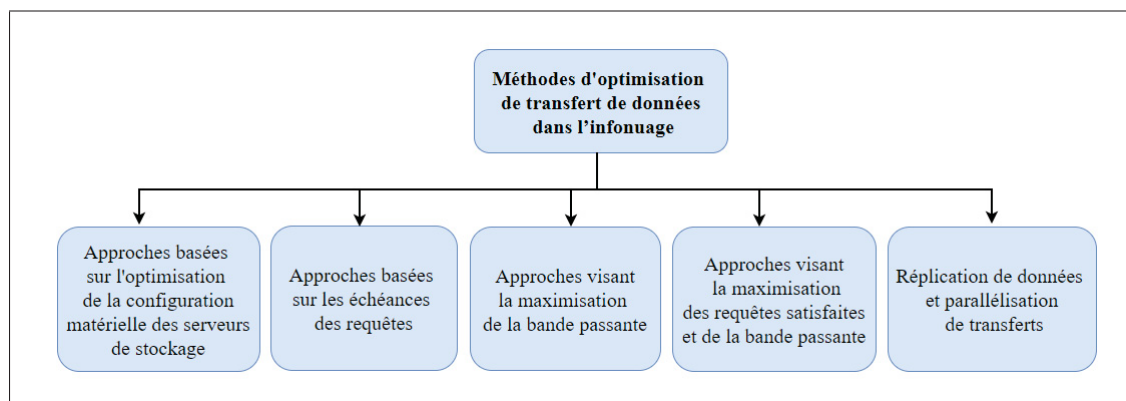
Méthodes d'optimisation de transfert de données dans l’infonuage

Approches basées sur l'optimisation de la configuration matérielle des serveurs de stockage

Approches basées sur les échéances des requêtes

Approches visant la maximisation de la bande passante

Approches visant la maximisation des requêtes satisfaites et de la bande passante

Réplication de données et parallélisation de transferts